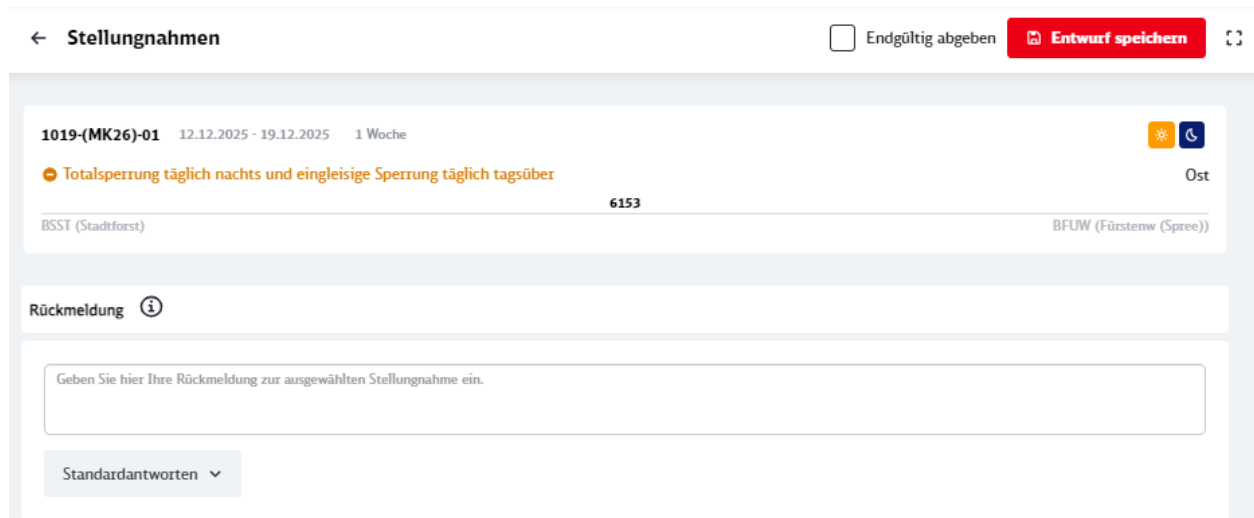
← Stellungnahmen

Endgültig abgeben

Entwurf speichern

1019-(MK26)-01 12.12.2025 - 19.12.2025 1 Woche

Totalsperrung täglich nachts und eingleisige Sperrung täglich tagsüber

Ost

6153

BSST (Stadtforst)

BFUW (Fürstenw (Spree))

Rückmeldung

Geben Sie hier Ihre Rückmeldung zur ausgewählten Stellungnahme ein.

Standardantworten